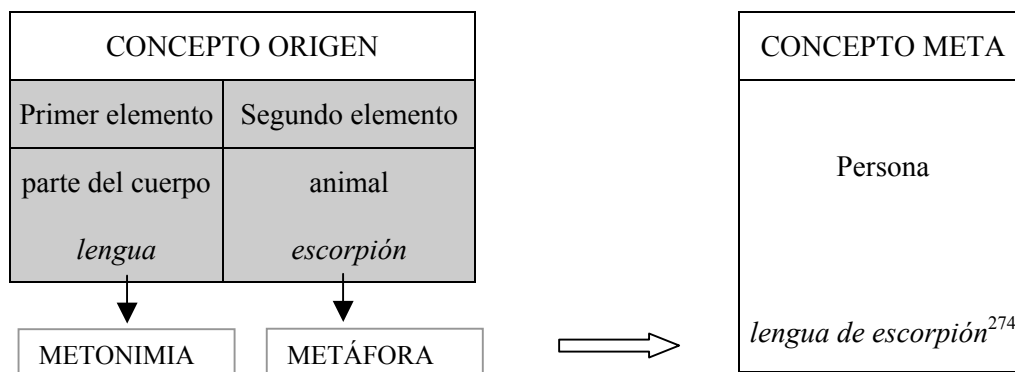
| CONCEPTO ORIGEN | |
|---|---|
| Primer elemento | Segundo elemento |
| parte del cuerpo | animal |
| *lengua* | *escorpión* |

METONIMIA

METÁFORA

| CONCEPTO META |
|---|
| Persona |
| *lengua de escorpión*$^{274}$ |